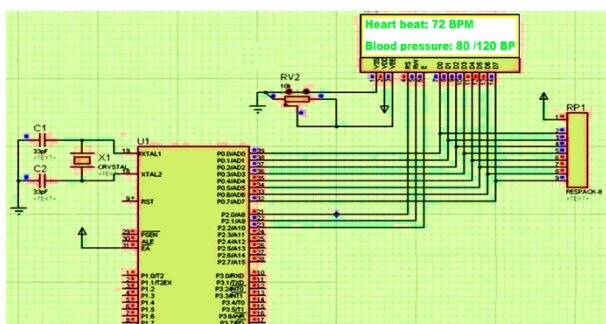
Heart beat: 72 BPM

Blood pressure: 80 /120 BP

RV2

10k

C1

33pF

<TEXT>

X1

CRYSTAL

<TEXT>

C2

33pF

<TEXT>

U1

19

XTAL1

18

XTAL2

9

RST

29

PSEN

30

ALE

31

EA

1

P1.0/T2

2

P1.1/T2EX

3

P1.2

4

P1.3

5

P1.4

6

P1.5

7

P1.6

P1.7

39

P0.0/AD0

38

P0.1/AD1

37

P0.2/AD2

36

P0.3/AD3

35

P0.4/AD4

34

P0.5/AD5

33

P0.6/AD6

32

P0.7/AD7

21

P2.0/A8

22

P2.1/A9

23

P2.2/A10

24

P2.3/A11

25

P2.4/A12

26

P2.5/A13

27

P2.6/A14

28

P2.7/A15

10

P3.0/RXD

11

P3.1/TXD

12

P3.2/INT0

13

P3.3/INT1

14

P3.4/T0

15

P3.5/T1

16

P3.6/WR

P3.7/RD

VSS VDD VEE RS RW E D0 D1 D2 D3 D4 D5 D6 D7

RP1

1

2

3

4

5

6

7

8

9

RESPACK-8

<TEXT>